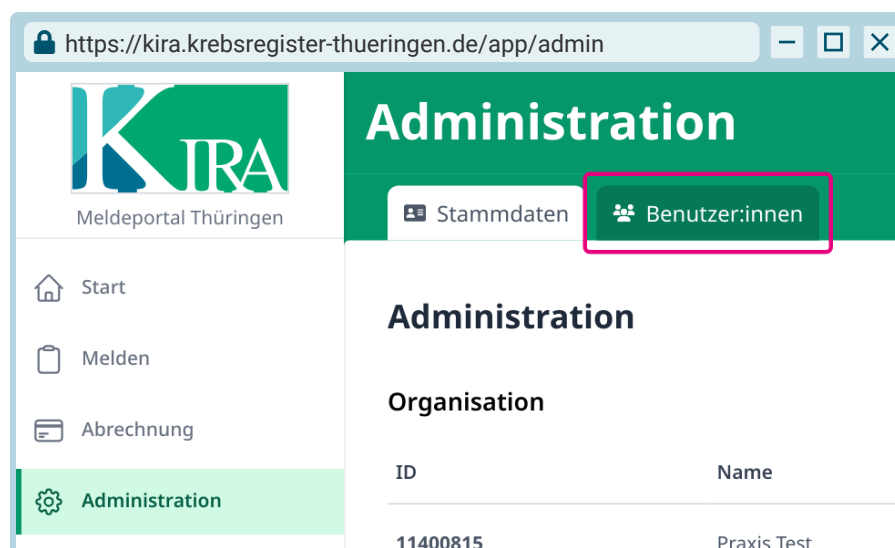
https://kira.krebsregister-thueringen.de/app/admin

KIRA

Meldeportal Thüringen

Start

Melden

Abrechnung

Administration

Administration

Stammdaten

Benutzer:innen

Administration

Organisation

| ID | Name |
|---|---|
| 11400815 | Praxis Test |